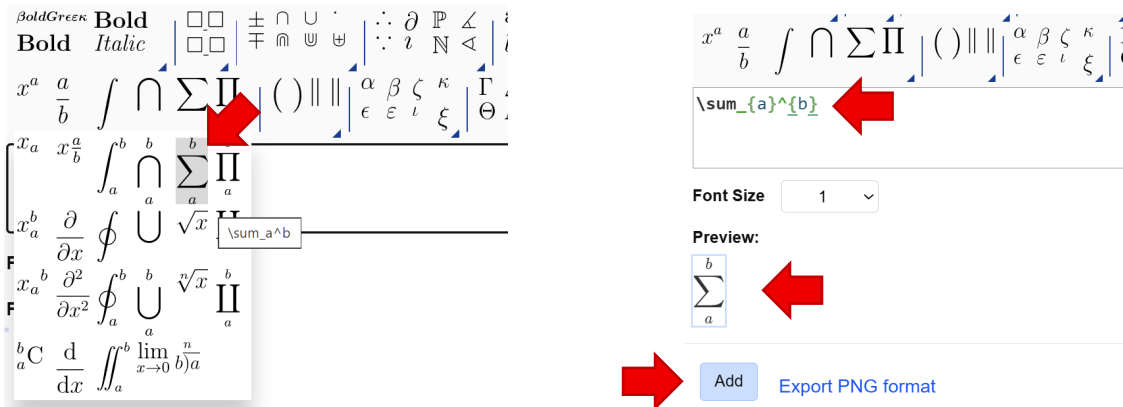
$\boldsymbol{\beta old Gre\epsilon\kappa}$ **Bold** **Bold** *Italic*

$\pm$ $\cap$ $\cup$ $\mp$ $\Cap$ $\uplus$ $\therefore$ $\partial$ $\mathbb{P}$ $\measuredangle$ $\because$ $\imath$ $\mathbb{N}$ $\lessdot$

$x^a$ $\frac{a}{b}$ $\int$ $\bigcap$ $\sum$ $\prod$ $()$ $\|$ $\|$ $\alpha$ $\beta$ $\zeta$ $\kappa$ $\epsilon$ $\varepsilon$ $\iota$ $\xi$ $\Gamma$ $\Theta$

$x_a$ $x^{\frac{a}{b}}$ $\int_a^b$ $\bigcap_a^b$ $\sum_a^b$ $\prod_a$

$x_a^b$ $\frac{\partial}{\partial x}$ $\oint$ $\bigcup$ $\sqrt{x}$ \sum_a^b

${x_a}^b$ $\frac{\partial^2}{\partial x^2}$ $\oint_a^b$ $\bigcup_a^b$ $\sqrt[n]{x}$ $\coprod_a^b$

${}_a^bC$ $\frac{d}{dx}$ $\iint_a^b$ $\lim_{x\to 0}$ $b\overline{)a}^n$

F

F

$x^a$ $\frac{a}{b}$ $\int$ $\bigcap$ $\sum$ $\prod$ $()$ $\|$ $\|$ $\alpha$ $\beta$ $\zeta$ $\kappa$ $\epsilon$ $\varepsilon$ $\iota$ $\xi$

\sum_{a}^{b}

Font Size 1

Preview:

$\sum_a^b$

Add Export PNG format